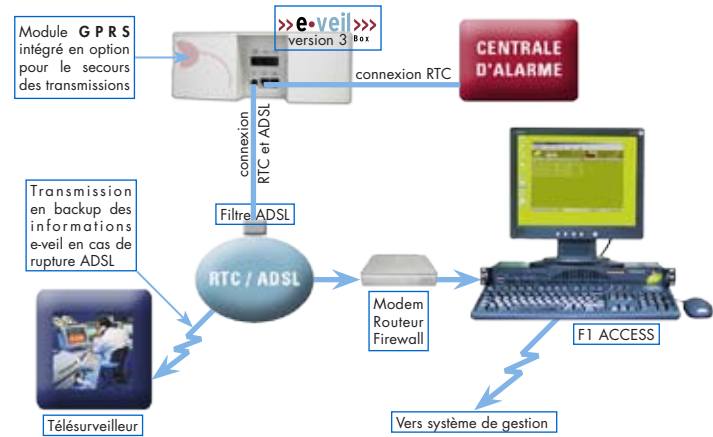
Module GPRS intégré en option pour le secours des transmissions

»e•veil»» Box
version 3

CENTRALE D'ALARME

connexion RTC

connexion RTC et ADSL

Transmission en backup des informations e-veil en cas de rupture ADSL

Filtre ADSL

RTC / ADSL

Modem Routeur Firewall

F1 ACCESS

Télésurveilleur

Vers système de gestion